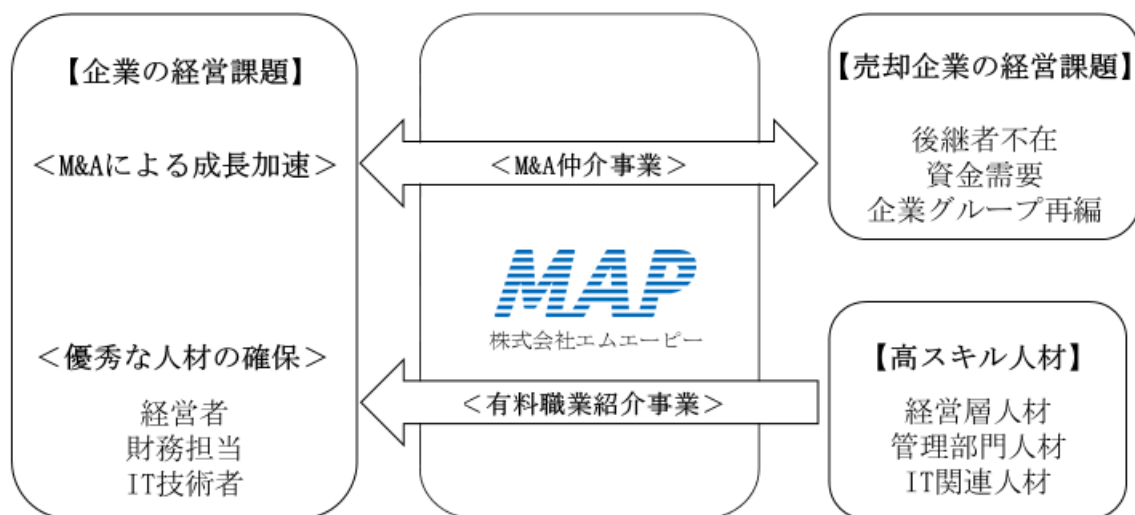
【企業の経営課題】

＜M&Aによる成長加速＞

＜優秀な人材の確保＞

経営者
財務担当
IT技術者

＜M&A仲介事業＞

MAP
株式会社エムエーピー

＜有料職業紹介事業＞

【売却企業の経営課題】

後継者不在
資金需要
企業グループ再編

【高スキル人材】

経営層人材
管理部門人材
IT関連人材